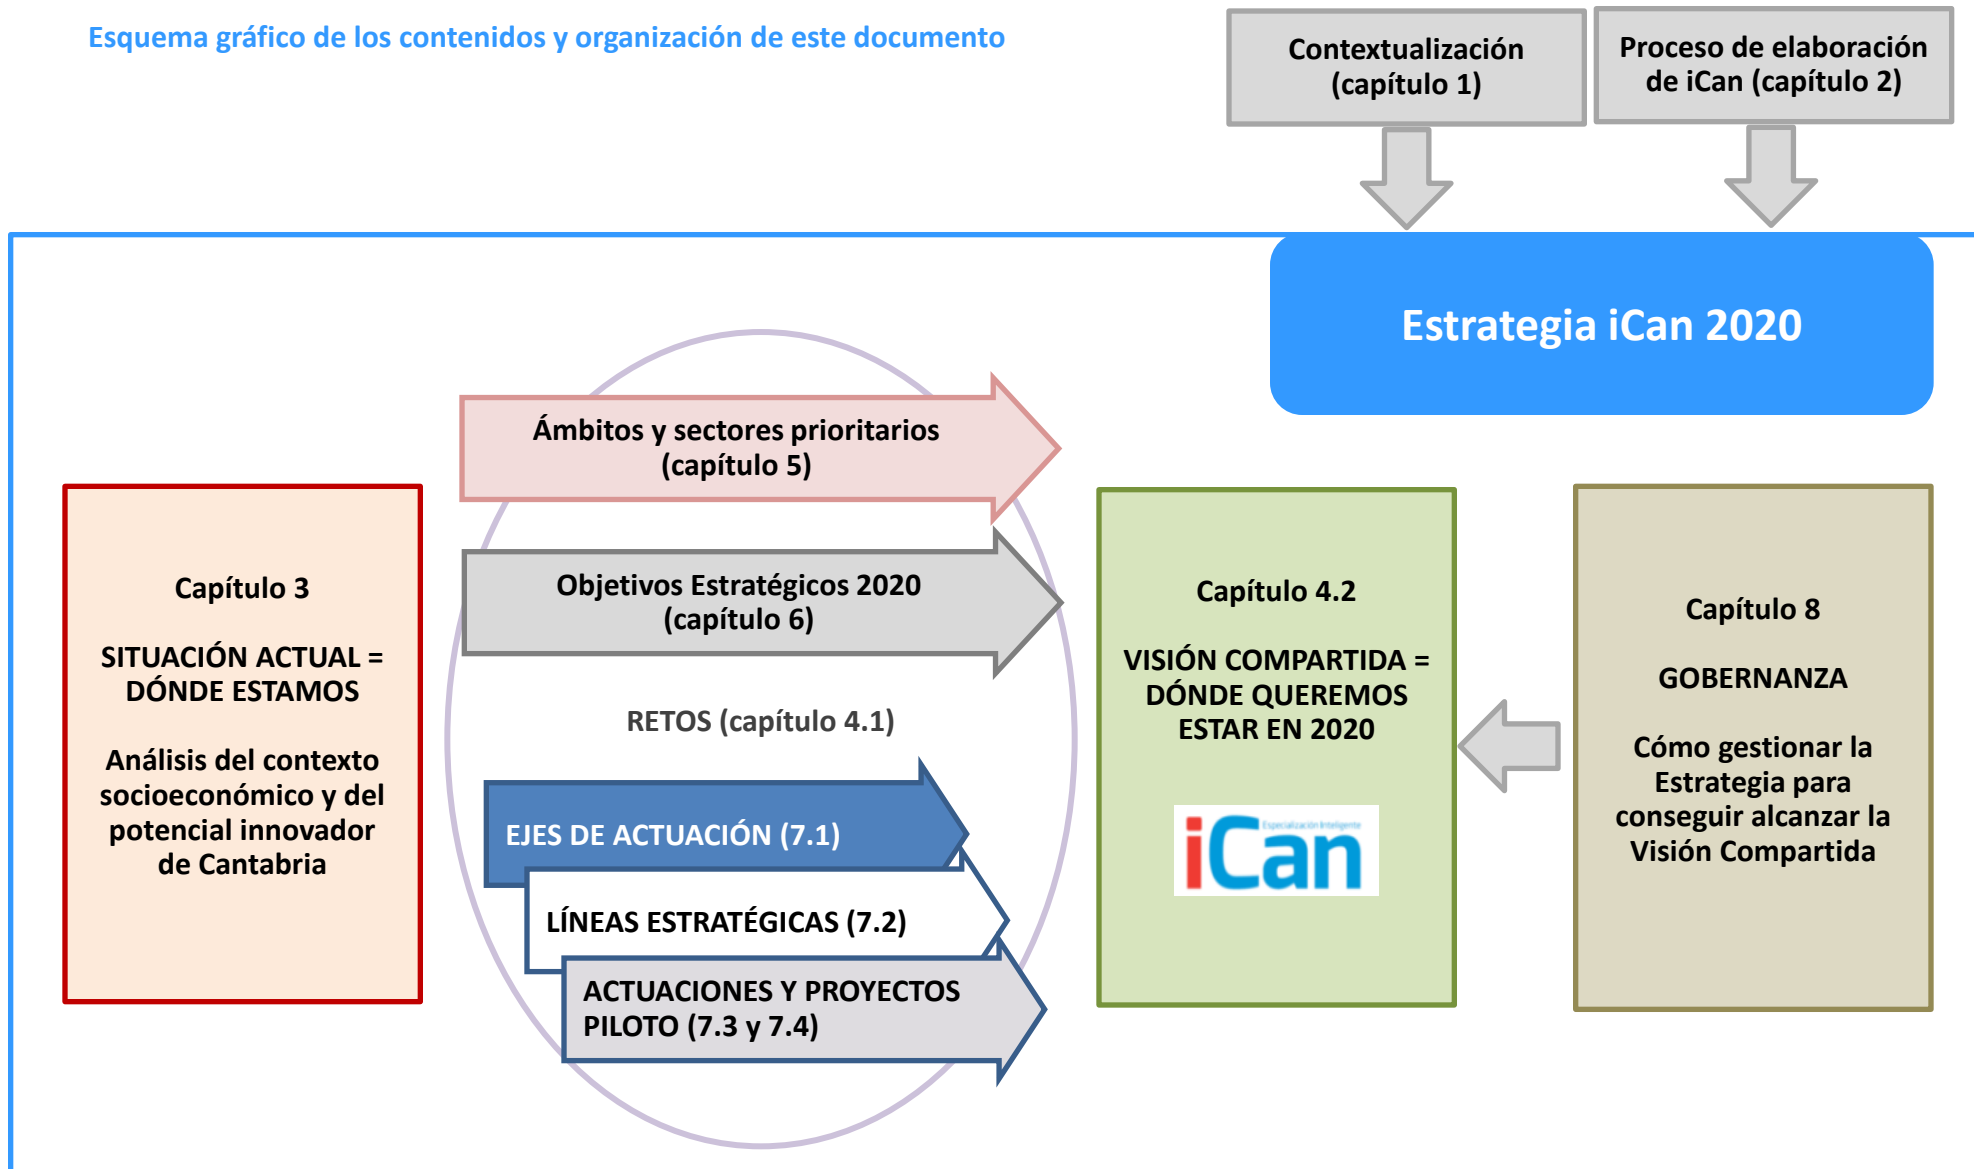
Esquema gráfico de los contenidos y organización de este documento

Contextualización (capítulo 1)

Proceso de elaboración de iCan (capítulo 2)

Estrategia iCan 2020

Capítulo 3

SITUACIÓN ACTUAL = DÓNDE ESTAMOS

Análisis del contexto socioeconómico y del potencial innovador de Cantabria

Ámbitos y sectores prioritarios (capítulo 5)

Objetivos Estratégicos 2020 (capítulo 6)

RETOS (capítulo 4.1)

EJES DE ACTUACIÓN (7.1)

LÍNEAS ESTRATÉGICAS (7.2)

ACTUACIONES Y PROYECTOS PILOTO (7.3 y 7.4)

Capítulo 4.2

VISIÓN COMPARTIDA = DÓNDE QUEREMOS ESTAR EN 2020

iCan

Capítulo 8

GOBERNANZA

Cómo gestionar la Estrategia para conseguir alcanzar la Visión Compartida